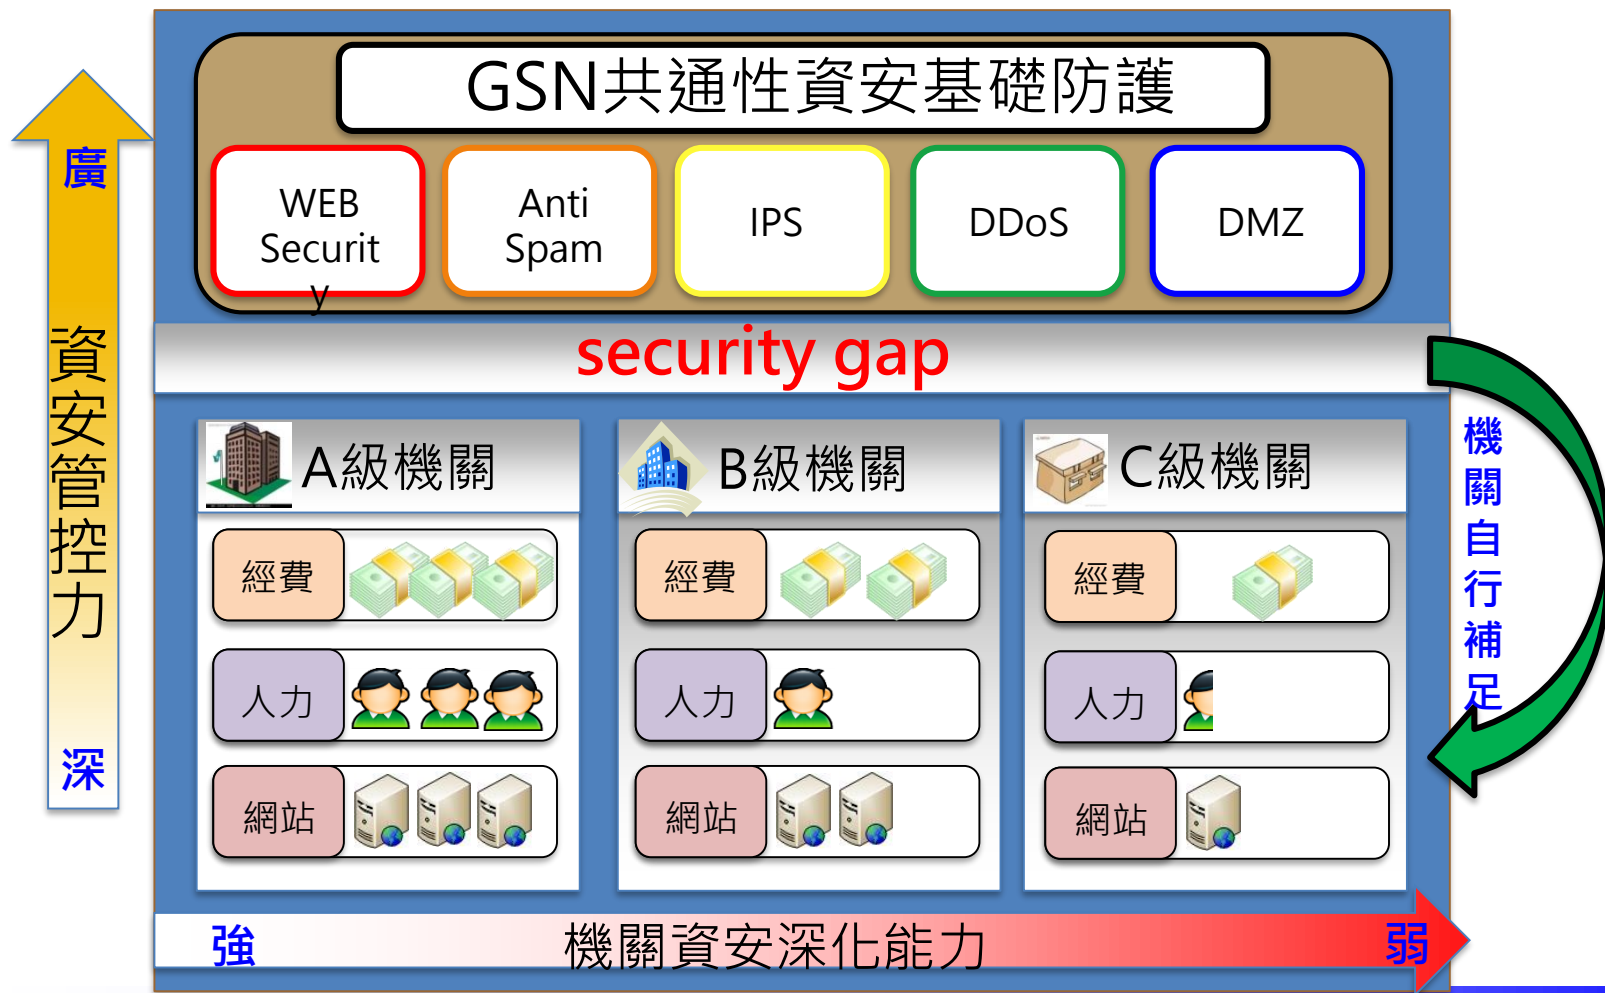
廣

資安管控力

深

GSN共通性資安基礎防護

WEB Security

Anti Spam

IPS

DDoS

DMZ

security gap

A級機關

經費

人力

網站

B級機關

經費

人力

網站

C級機關

經費

人力

網站

機關自行補足

強

機關資安深化能力

弱